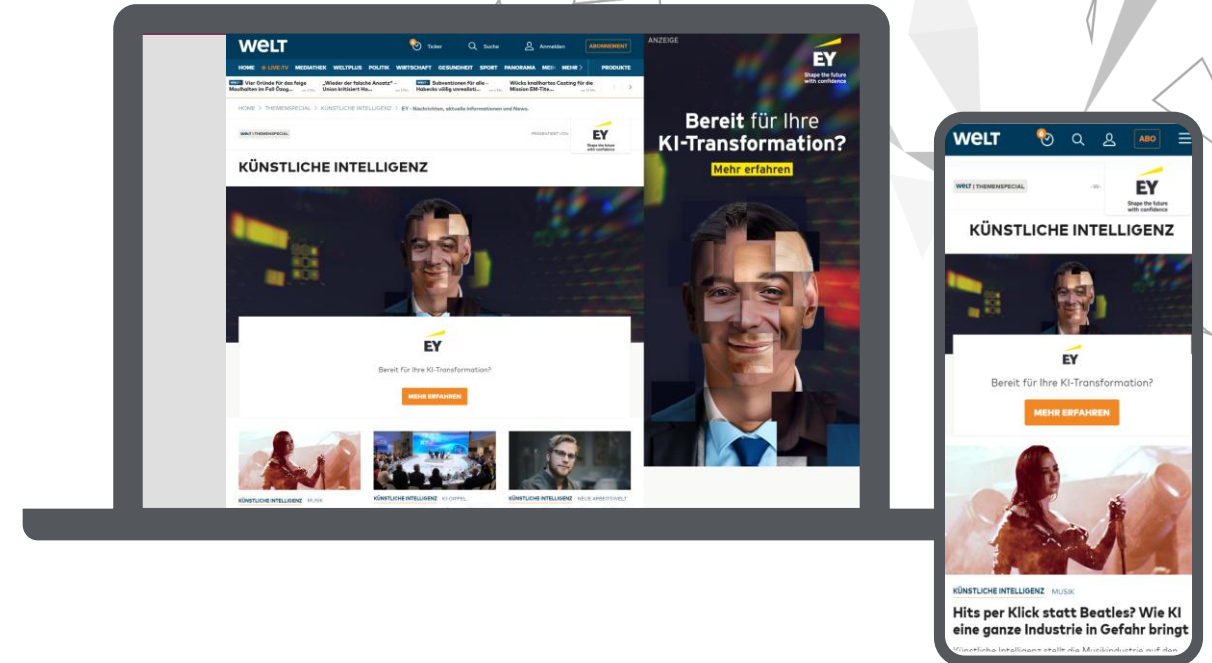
WELT

Ticker

Suche

Anmelden

ABONNEMENT

HOME LIVE-TV MEDIATHEK WELTPLUS POLITIK WIRTSCHAFT GESUNDHEIT SPORT PANORAMA MEHR PRODUKTE

Vier Gründe für das feige Maulhalten im Fall Özog...

„Wieder der falsche Ansatz" – Union kritisiert Ho...

Subventionen für alle – Habecks völlig unrealisti...

Wücks knallhartes Casting für die Mission EM-Tite...

HOME > THEMENSPECIAL > KÜNSTLICHE INTELLIGENZ > EY - Nachrichten, aktuelle Informationen und News.

WELT | THEMENSPECIAL

PRÄSENTIERT VON

EY
Shape the future with confidence

KÜNSTLICHE INTELLIGENZ

EY

Bereit für Ihre KI-Transformation?

MEHR ERFAHREN

KÜNSTLICHE INTELLIGENZ MUSIK

KÜNSTLICHE INTELLIGENZ KI-GIPFEL

KÜNSTLICHE INTELLIGENZ NEUE ARBEITSWELT

ANZEIGE

EY
Shape the future with confidence

Bereit für Ihre KI-Transformation?

Mehr erfahren

WELT

ABO

WELT | THEMENSPECIAL

EY
Shape the future with confidence

KÜNSTLICHE INTELLIGENZ

EY

Bereit für Ihre KI-Transformation?

MEHR ERFAHREN

KÜNSTLICHE INTELLIGENZ MUSIK

Hits per Klick statt Beatles? Wie KI eine ganze Industrie in Gefahr bringt

Künstliche Intelligenz stellt die Musikindustrie auf den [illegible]